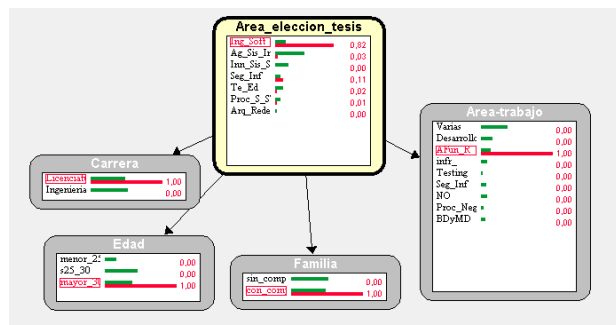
Area_eleccion_tesis

Ing_Soft 0,82
Ag_Sis_Ir 0,03
Inn_Sis_S 0,00
Seg_Inf 0,11
Te_Ed 0,02
Proc_S_S 0,01
Arq_Rede 0,00

Carrera

Licenciat 1,00
Ingenieria 0,00

Edad

menor_25 0,00
s25_30 0,00
mayor_3( 1,00

Familia

sin_comp 0,00
con_com 1,00

Area-trabajo

Varias 0,00
Desarrollc 0,00
AFun_R 1,00
infr_ 0,00
Testing 0,00
Seg_Inf 0,00
NO 0,00
Proc_Neg 0,00
BDyMD 0,00